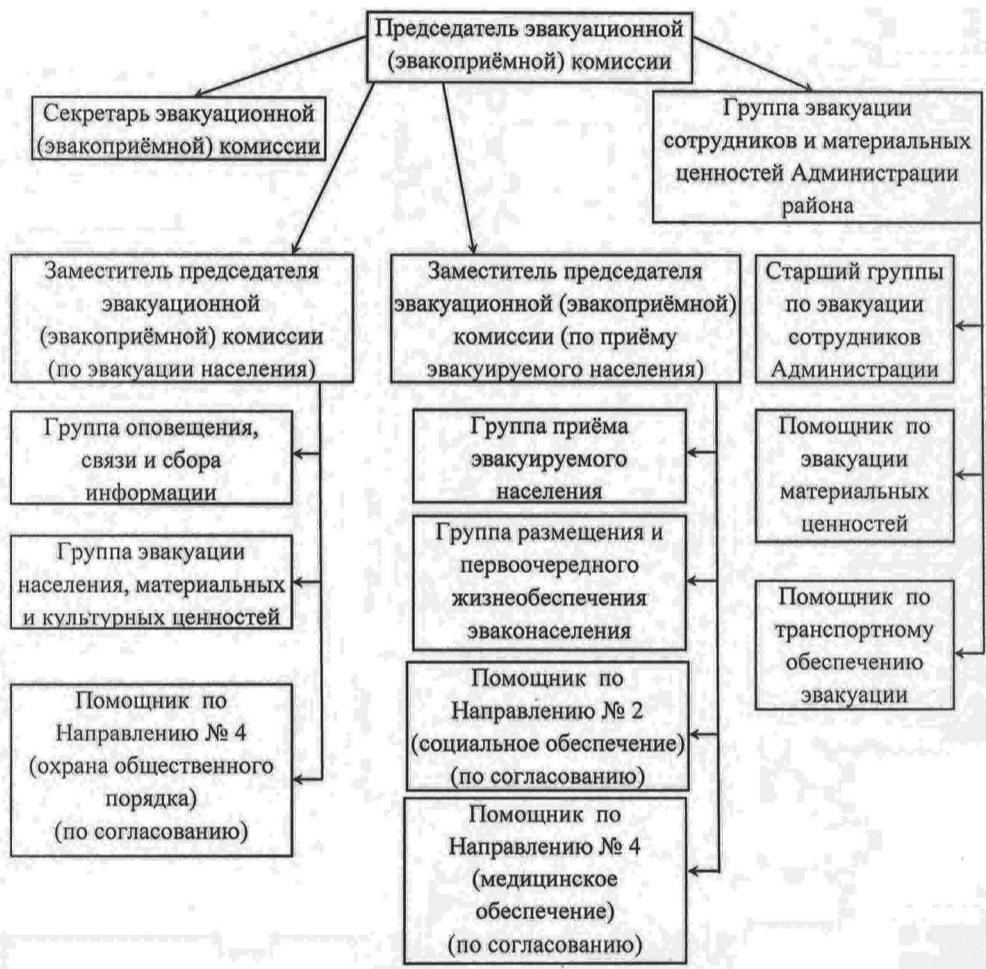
Председатель эвакуационной (эвакоприёмной) комиссии

Секретарь эвакуационной (эвакоприёмной) комиссии

Группа эвакуации сотрудников и материальных ценностей Администрации района

Заместитель председателя эвакуационной (эвакоприёмной) комиссии (по эвакуации населения)

Группа оповещения, связи и сбора информации

Группа эвакуации населения, материальных и культурных ценностей

Помощник по Направлению № 4 (охрана общественного порядка) (по согласованию)

Заместитель председателя эвакуационной (эвакоприёмной) комиссии (по приёму эвакуируемого населения)

Группа приёма эвакуируемого населения

Группа размещения и первоочередного жизнеобеспечения эваконаселения

Помощник по Направлению № 2 (социальное обеспечение) (по согласованию)

Помощник по Направлению № 4 (медицинское обеспечение) (по согласованию)

Старший группы по эвакуации сотрудников Администрации

Помощник по эвакуации материальных ценностей

Помощник по транспортному обеспечению эвакуации